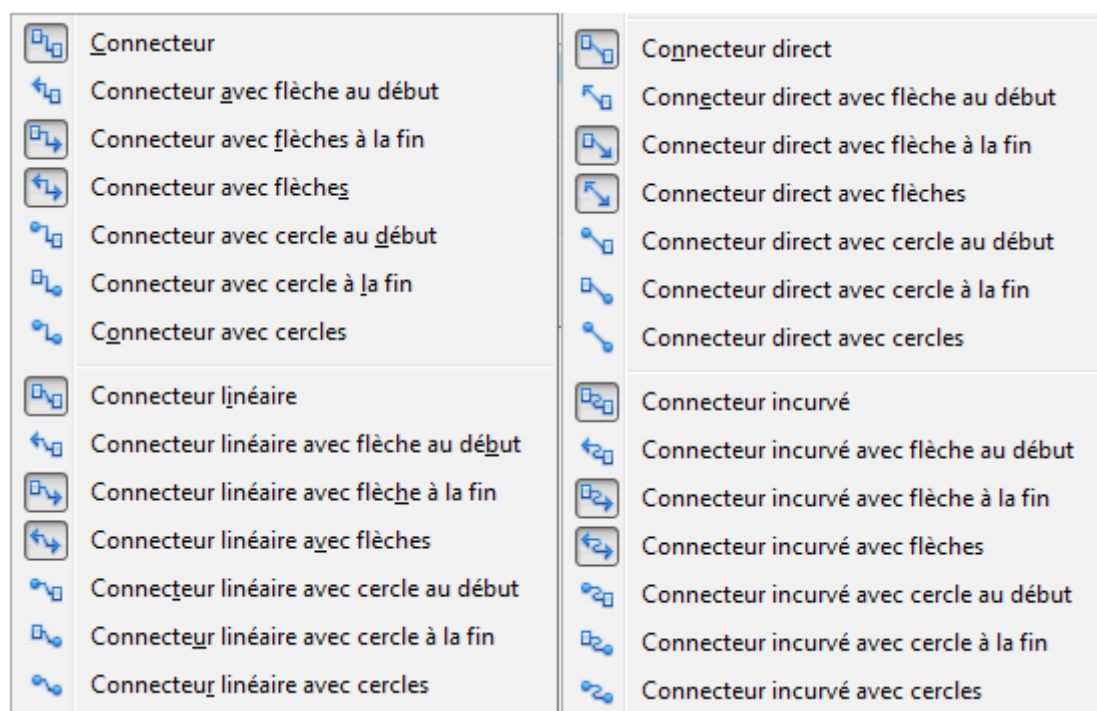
Connecteur
Connecteur avec flèche au début
Connecteur avec flèches à la fin
Connecteur avec flèches
Connecteur avec cercle au début
Connecteur avec cercle à la fin
Connecteur avec cercles

Connecteur linéaire
Connecteur linéaire avec flèche au début
Connecteur linéaire avec flèche à la fin
Connecteur linéaire avec flèches
Connecteur linéaire avec cercle au début
Connecteur linéaire avec cercle à la fin
Connecteur linéaire avec cercles

Connecteur direct
Connecteur direct avec flèche au début
Connecteur direct avec flèche à la fin
Connecteur direct avec flèches
Connecteur direct avec cercle au début
Connecteur direct avec cercle à la fin
Connecteur direct avec cercles

Connecteur incurvé
Connecteur incurvé avec flèche au début
Connecteur incurvé avec flèche à la fin
Connecteur incurvé avec flèches
Connecteur incurvé avec cercle au début
Connecteur incurvé avec cercle à la fin
Connecteur incurvé avec cercles